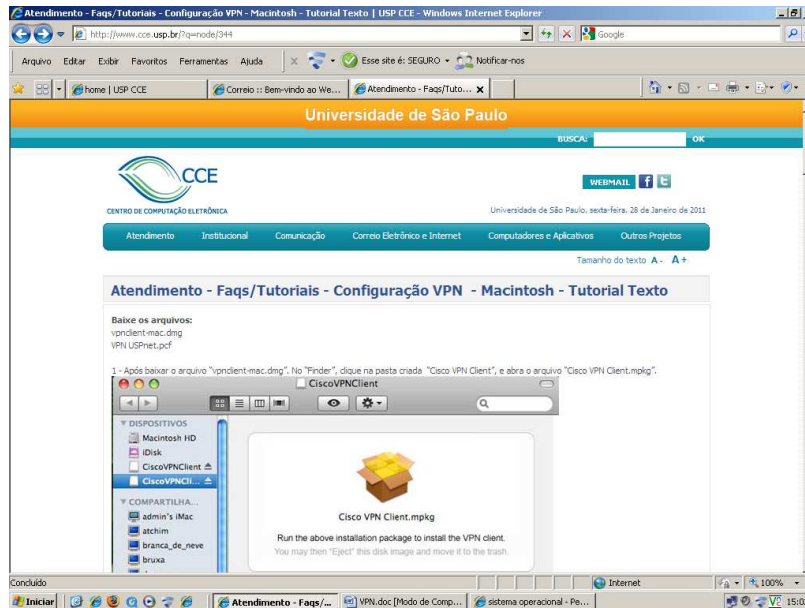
Atendimento - Faqs/Tutoriais - Configuração VPN - Macintosh - Tutorial Texto | USP CCE - Windows Internet Explorer

http://www.cce.usp.br/?q=node/344

Google

Arquivo Editar Exibir Favoritos Ferramentas Ajuda

Esse site é: SEGURO

Notificar-nos

home | USP CCE

Correio :: Bem-vindo ao We...

Atendimento - Faqs/Tuto...

Universidade de São Paulo

BUSCA:

OK

CCE

CENTRO DE COMPUTAÇÃO ELETRÔNICA

WEBMAIL

Universidade de São Paulo, sexta-feira, 28 de Janeiro de 2011

Atendimento Institucional Comunicação Correio Eletrônico e Internet Computadores e Aplicativos Outros Projetos

Tamanho do texto A - A +

Atendimento - Faqs/Tutoriais - Configuração VPN - Macintosh - Tutorial Texto

Baixe os arquivos:
vpnclient-mac.dmg
VPN USPnet.pcf

1 - Após baixar o arquivo "vpnclient-mac.dmg". No "Finder", clique na pasta criada "Cisco VPN Client", e abra o arquivo "Cisco VPN Client.mpkg".

CiscoVPNClient

DISPOSITIVOS
Macintosh HD
iDisk
CiscoVPNClient
CiscoVPNCli...
COMPARTILHA...
admin's iMac
atchim
branca_de_neve
bruxa

Cisco VPN Client.mpkg

Run the above installation package to install the VPN client.
You may then "Eject" this disk image and move it to the trash.

Concluído

Internet

100%

Iniciar

Atendimento - Faqs/...

VPN.doc [Modo de Comp...

sistema operacional - Pe...

15:0